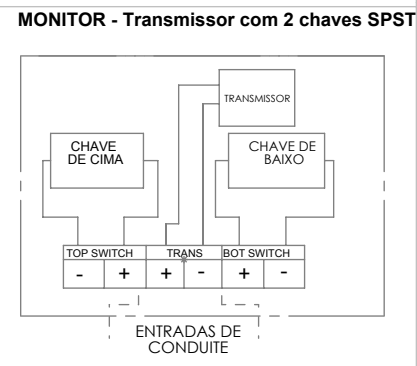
MONITOR - Transmissor com 2 chaves SPST

TRANSMISSOR

CHAVE DE CIMA

CHAVE DE BAIXO

| TOP SWITCH | | TRANS | | BOT SWITCH | |
|---|---|---|---|---|---|
| - | + | + | - | + | - |

ENTRADAS DE CONDUITE